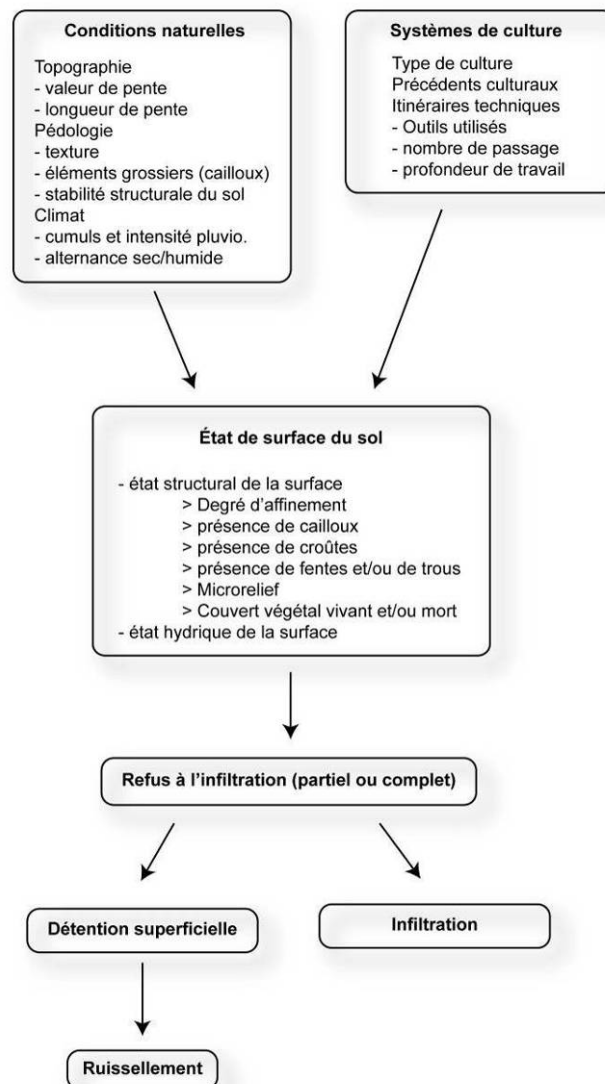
Conditions naturelles

Topographie
- valeur de pente
- longueur de pente
Pédologie
- texture
- éléments grossiers (cailloux)
- stabilité structurale du sol
Climat
- cumuls et intensité pluvio.
- alternance sec/humide

Systèmes de culture

Type de culture
Précédents culturaux
Itinéraires techniques
- Outils utilisés
- nombre de passage
- profondeur de travail

État de surface du sol

- état structural de la surface
> Degré d'affinement
> présence de cailloux
> présence de croûtes
> présence de fentes et/ou de trous
> Microrelief
> Couvert végétal vivant et/ou mort
- état hydrique de la surface

Refus à l'infiltration (partiel ou complet)

Détention superficielle

Infiltration

Ruissellement